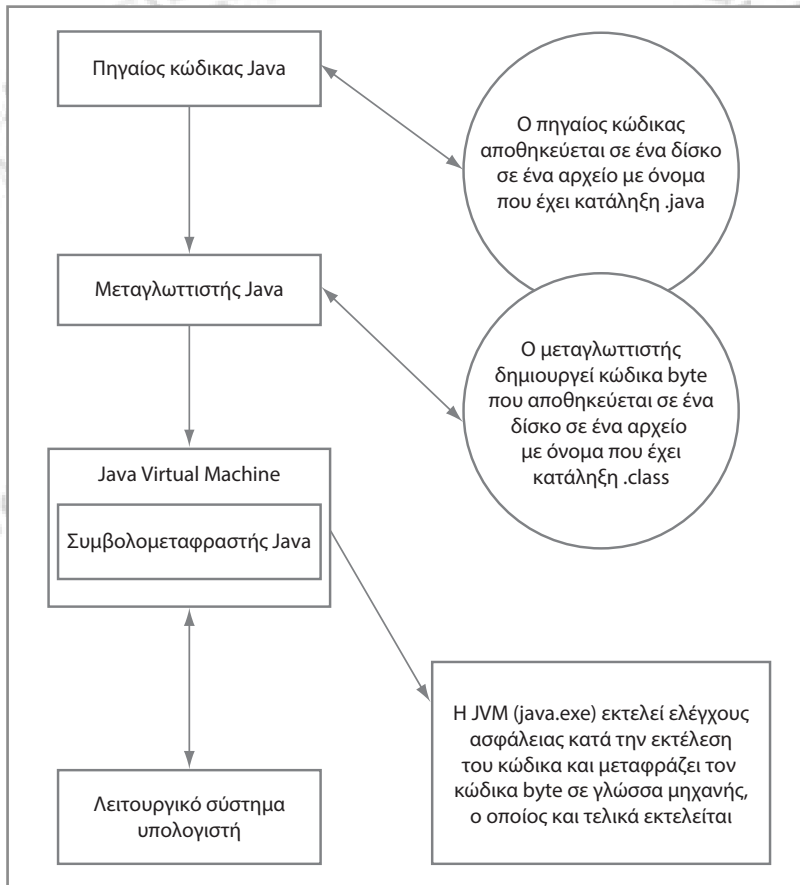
Πηγαίος κώδικας Java

Ο πηγαίος κώδικας αποθηκεύεται σε ένα δίσκο σε ένα αρχείο με όνομα που έχει κατάληξη .java

Μεταγλωττιστής Java

Ο μεταγλωττιστής δημιουργεί κώδικα byte που αποθηκεύεται σε ένα δίσκο σε ένα αρχείο με όνομα που έχει κατάληξη .class

Java Virtual Machine

Συμβολομεταφραστής Java

Η JVM (java.exe) εκτελεί ελέγχους ασφάλειας κατά την εκτέλεση του κώδικα και μεταφράζει τον κώδικα byte σε γλώσσα μηχανής, ο οποίος και τελικά εκτελείται

Λειτουργικό σύστημα υπολογιστή